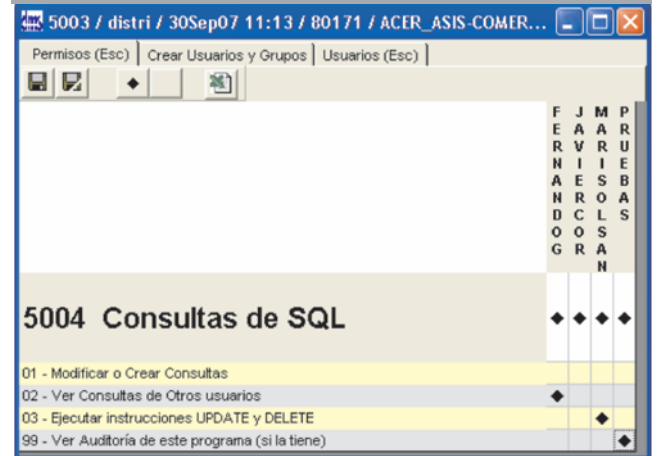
5003 / distri / 30Sep07 11:13 / 80171 / ACER_ASIS-COMER...

Permisos (Esc) | Crear Usuarios y Grupos | Usuarios (Esc)

| | FERNANDOG | JAVIERCOR | MARISOLSAN | PRUEBAS |
|---|---|---|---|---|
| 5004 Consultas de SQL | ◆ | ◆ | ◆ | ◆ |
| 01 - Modificar o Crear Consultas | | | | |
| 02 - Ver Consultas de Otros usuarios | ◆ | | | |
| 03 - Ejecutar instrucciones UPDATE y DELETE | | | ◆ | |
| 99 - Ver Auditoría de este programa (si la tiene) | | | | ◆ |